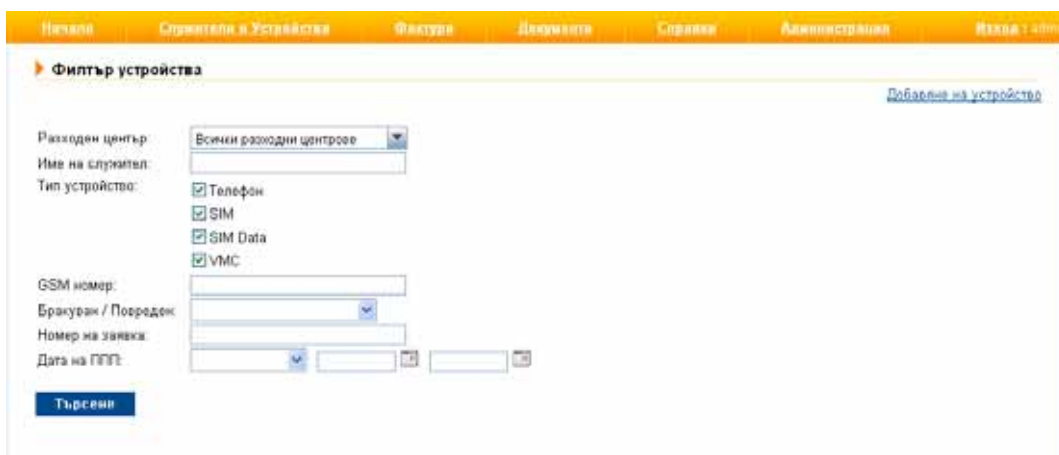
Начало Служители и Устройства Фактури Документи Справки Администрация Изход | adm

Филтър устройства

Добавяне на устройство

Разходен център: Всички разходни центрове
Име на служител:
Тип устройство:
Телефон
SIM
SIM Data
VMC
GSM номер:
Бракуван / Повреден:
Номер на заявка:
Дата на ППП:

Търсене